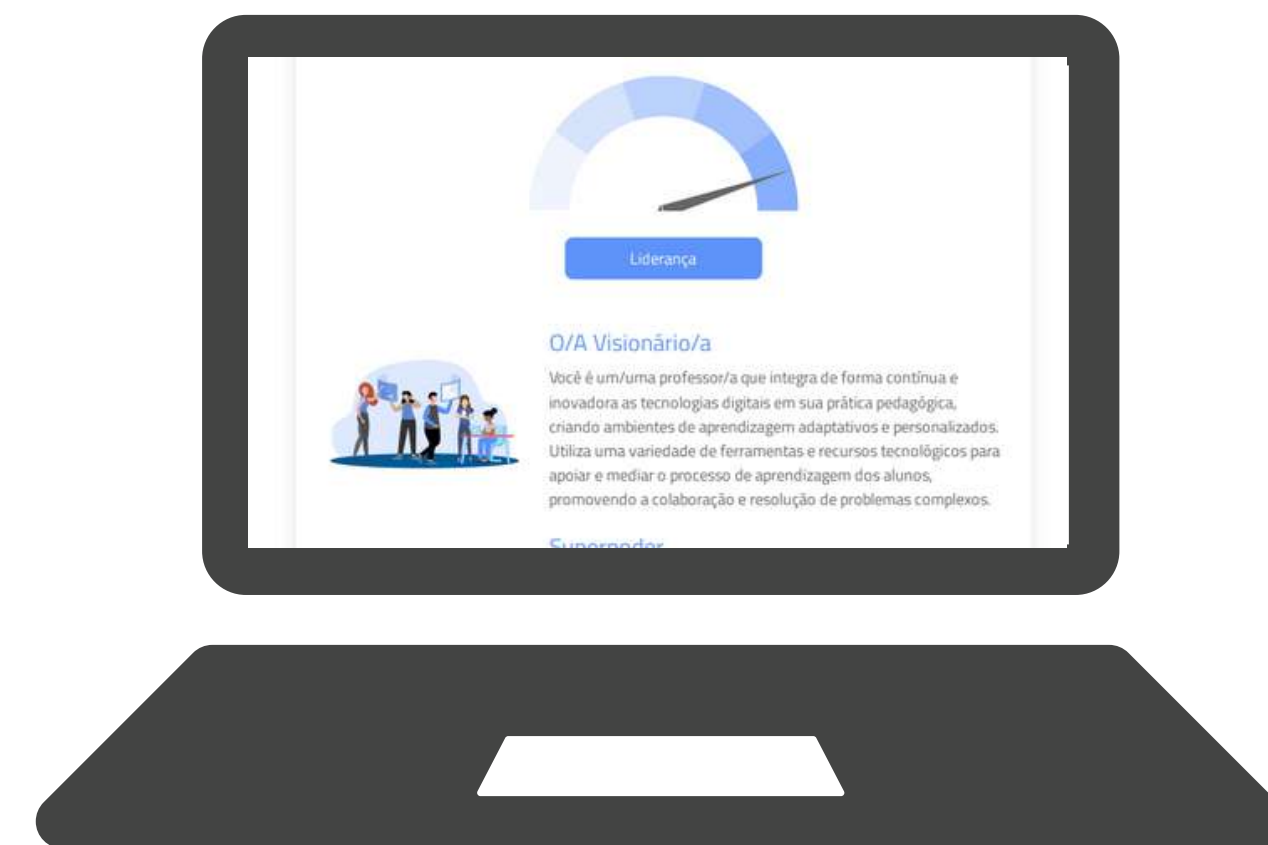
Liderança

O/A Visionário/a

Você é um/uma professor/a que integra de forma contínua e inovadora as tecnologias digitais em sua prática pedagógica, criando ambientes de aprendizagem adaptativos e personalizados. Utiliza uma variedade de ferramentas e recursos tecnológicos para apoiar e mediar o processo de aprendizagem dos alunos, promovendo a colaboração e resolução de problemas complexos.

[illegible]